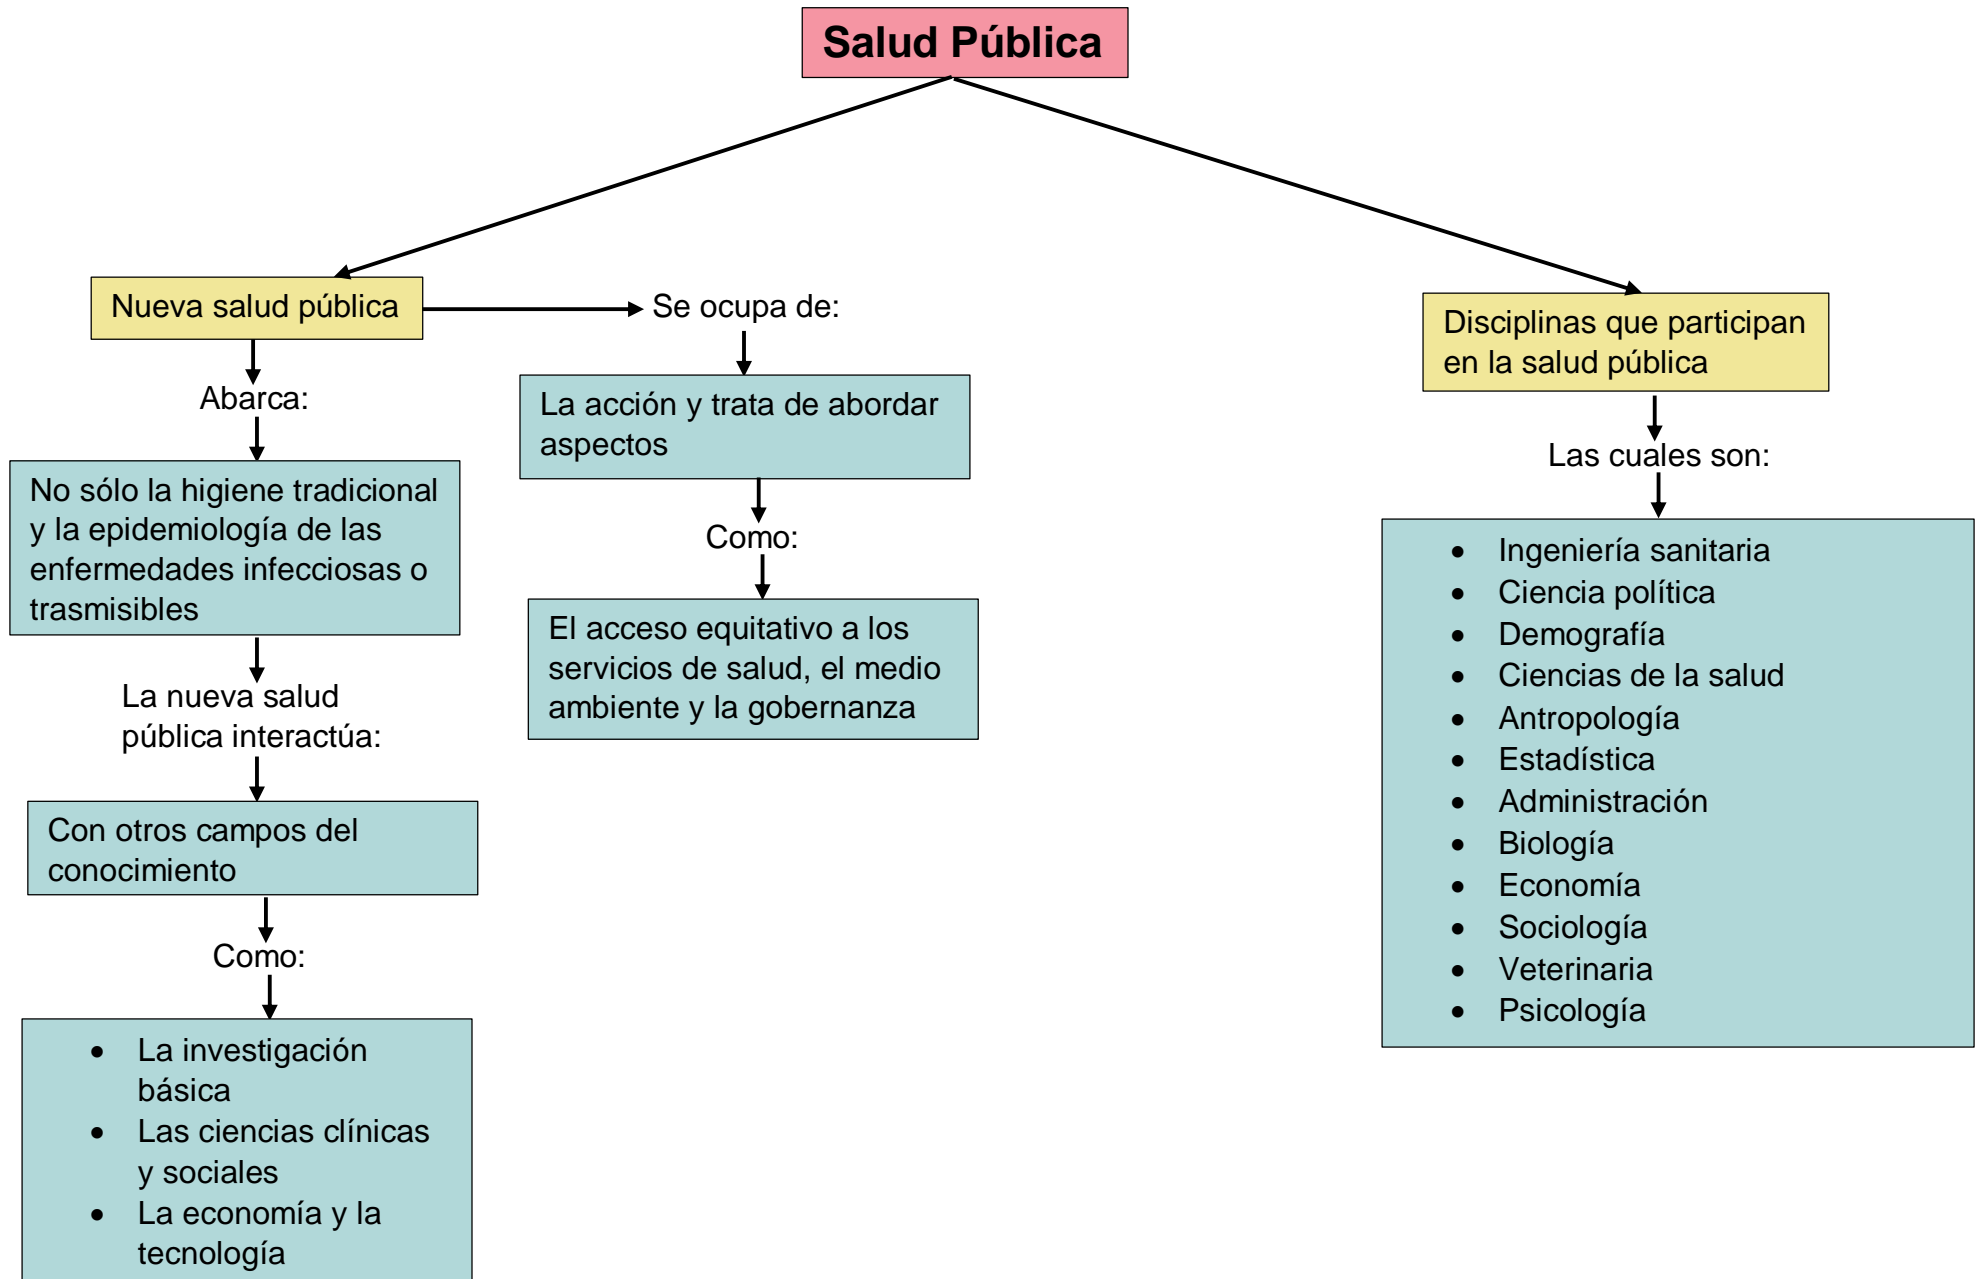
Salud Pública

Nueva salud pública

Abarca:

No sólo la higiene tradicional y la epidemiología de las enfermedades infecciosas o trasmisibles

La nueva salud pública interactúa:

Con otros campos del conocimiento

Como:

- La investigación básica
- Las ciencias clínicas y sociales
- La economía y la tecnología

Se ocupa de:

La acción y trata de abordar aspectos

Como:

El acceso equitativo a los servicios de salud, el medio ambiente y la gobernanza

Disciplinas que participan en la salud pública

Las cuales son:

- Ingeniería sanitaria
- Ciencia política
- Demografía
- Ciencias de la salud
- Antropología
- Estadística
- Administración
- Biología
- Economía
- Sociología
- Veterinaria
- Psicología